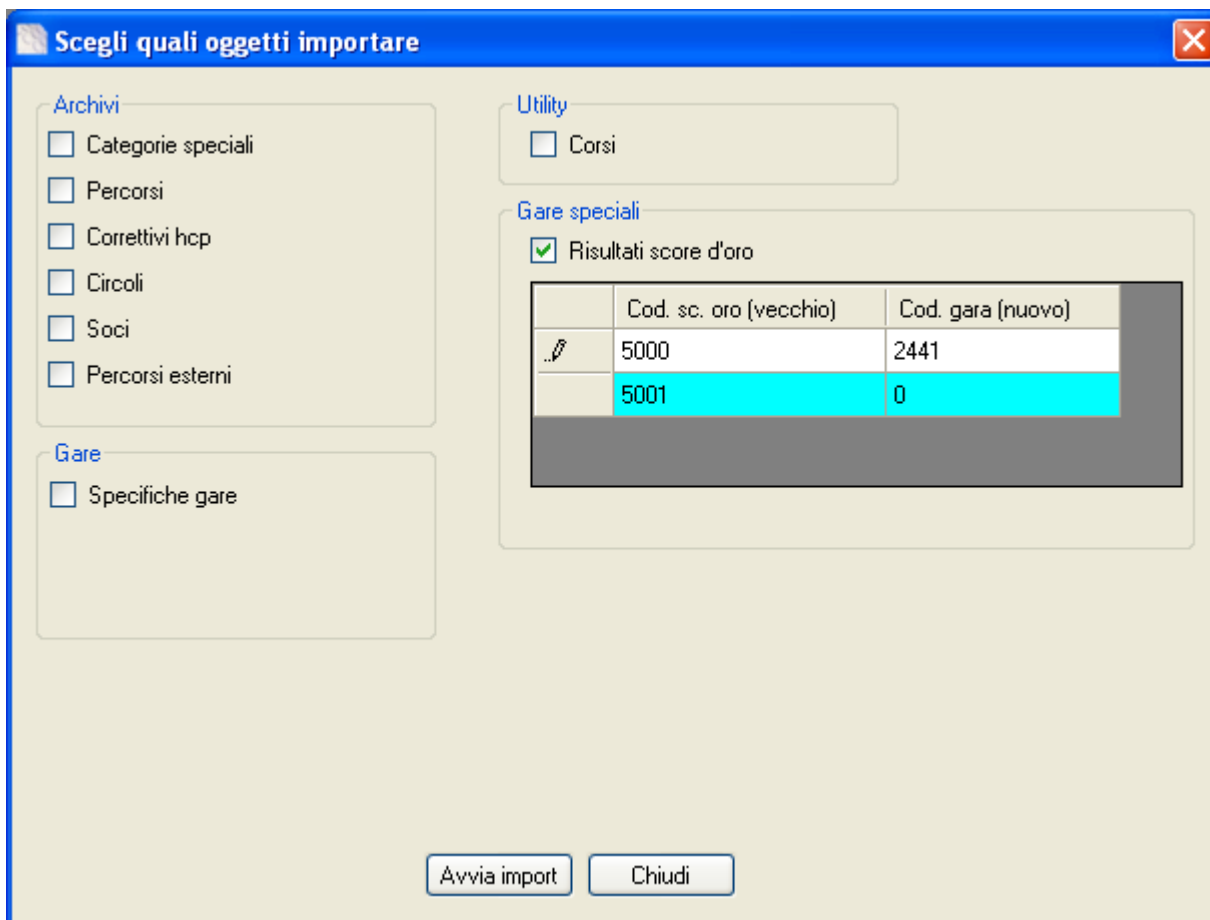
Scegli quali oggetti importare

Archivi
Categorie speciali
Percorsi
Correttivi hcp
Circoli
Soci
Percorsi esterni

Gare
Specifiche gare

Utility
Corsi

Gare speciali
Risultati score d'oro

| | Cod. sc. oro (vecchio) | Cod. gara (nuovo) |
|---|---|---|
| | 5000 | 2441 |
| | 5001 | 0 |

Avvia import
Chiudi